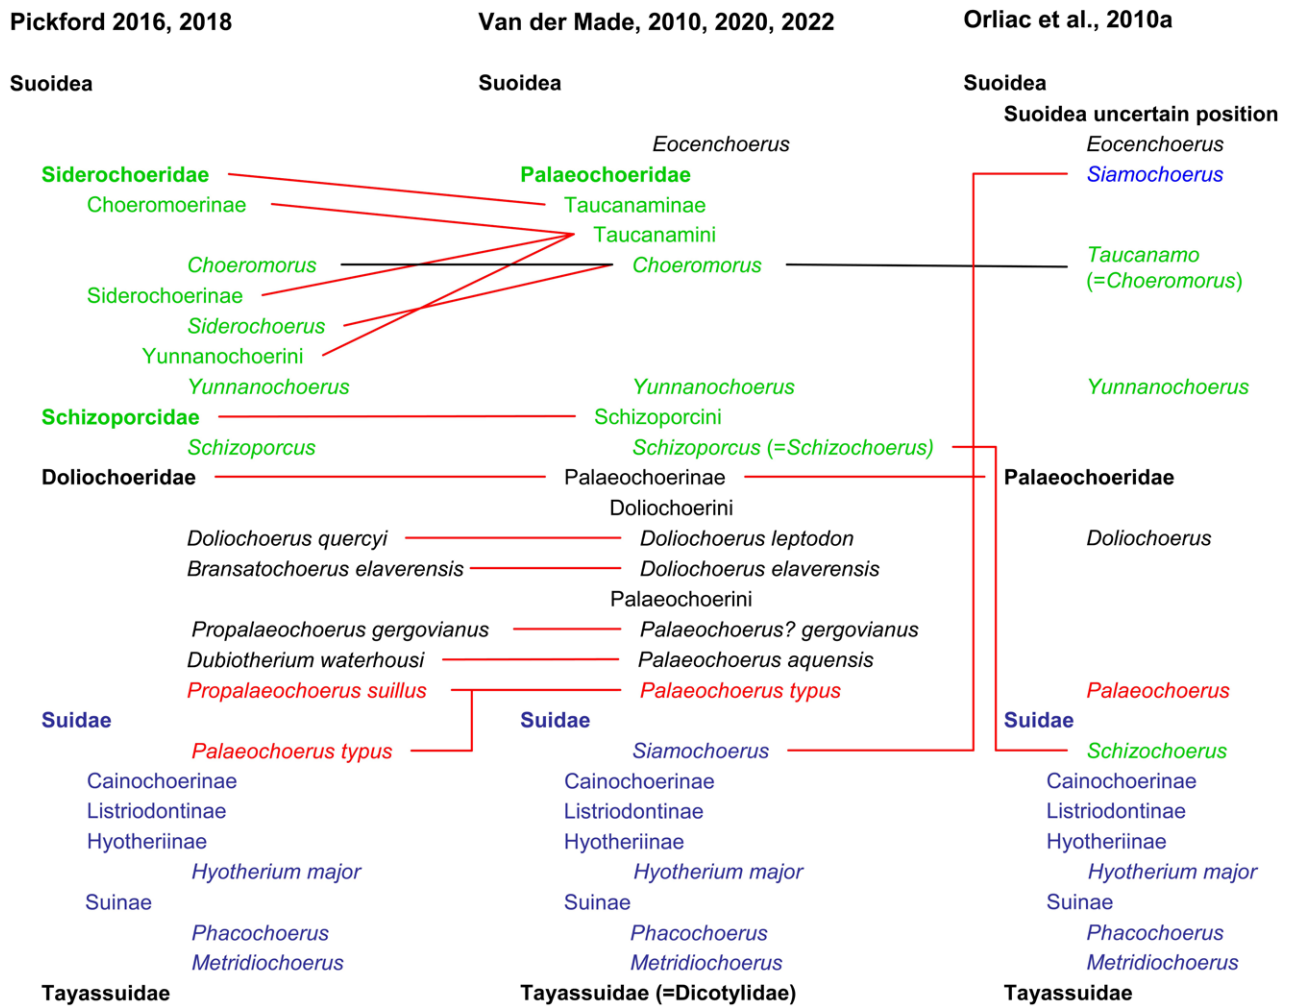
Pickford 2016, 2018

Suoidea

Siderochoeridae
Choeromoerinae
Choeromorus
Siderochoerinae
Siderochoerus
Yunnanochoerini
Yunnanochoerus
Schizoporcidae
Schizoporcus
Doliochoeridae
Doliochoerus quercyi
Bransatochoerus elaverensis
Propalaeochoerus gergovianus
Dubiotherium waterhousi
Propalaeochoerus suillus
Suidae
Palaeochoerus typus
Cainochoerinae
Listriodontinae
Hyotheriinae
Hyotherium major
Suinae
Phacochoerus
Metridiochoerus
Tayassuidae

Van der Made, 2010, 2020, 2022

Suoidea

Eocenchoerus
Palaeochoeridae
Taucanaminae
Taucanamini
Choeromorus
Yunnanochoerus
Schizoporcini
Schizoporcus (=Schizochoerus)
Palaeochoerinae
Doliochoerini
Doliochoerus leptodon
Doliochoerus elaverensis
Palaeochoerini
Palaeochoerus? gergovianus
Palaeochoerus aquensis
Palaeochoerus typus
Suidae
Siamochoerus
Cainochoerinae
Listriodontinae
Hyotheriinae
Hyotherium major
Suinae
Phacochoerus
Metridiochoerus
Tayassuidae (=Dicotylidae)

Orliac et al., 2010a

Suoidea
Suoidea uncertain position
Eocenchoerus
Siamochoerus
Taucanamo (=Choeromorus)
Yunnanochoerus
Palaeochoeridae
Doliochoerus
Palaeochoerus
Suidae
Schizochoerus
Cainochoerinae
Listriodontinae
Hyotheriinae
Hyotherium major
Suinae
Phacochoerus
Metridiochoerus
Tayassuidae